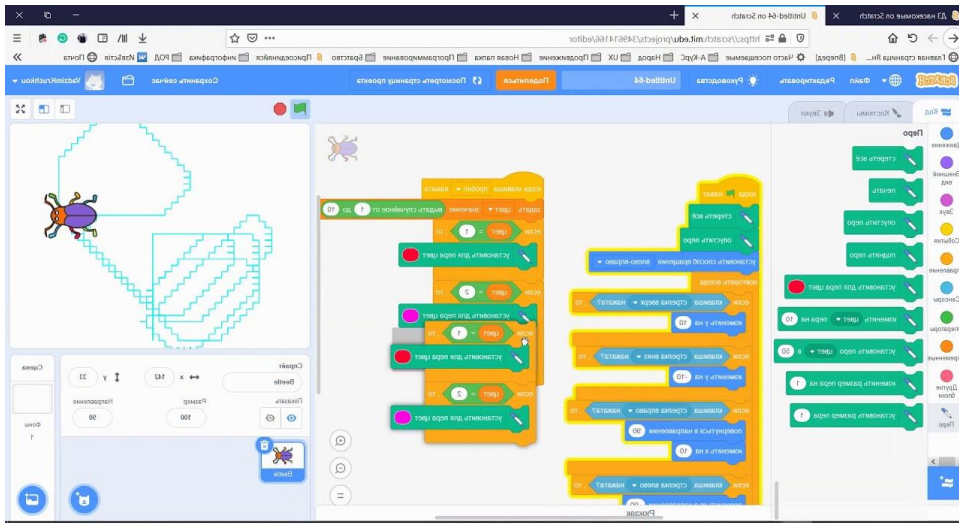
ДЗ насекомые on Scratch
Untitled-64 on Scratch
https://scratch.mit.edu/projects/346141661/editor
Главная страница Ян... | [Вперед] | Часто посещаемые | А-Курс | Народ | UX | Продвижение | Программирование | Новая папка | Братство | Присоединяйся | Инфографика | РОД | Известия | Почта
Файл | Редактировать | Руководства | Untitled-64 | Поделиться | Посмотреть страницу проекта | Сохранить сейчас | VadzimKruchkou
Код | Костюмы | Звуки
Пера
Движение | Внешний вид | Звук | События | Управление | Сенсоры | Операторы | Переменные | Другие блоки | Перо
стереть всё
печать
опустить перо
поднять перо
установить для пера цвет
изменить цвет пера на 10
установить перо цвет на 50
изменить размер пера на 1
установить размер пера 1
когда клавиша пробел нажата
задать цвет значение выдать случайное от 1 до 10
если цвет = 1 то
установить для пера цвет
если цвет = 2 то
установить для пера цвет
если цвет = 1 то
установить для пера цвет
если цвет = 2 то
установить для пера цвет
когда флажок нажат
стереть всё
опустить перо
установить способ вращения влево-вправо
повторять всегда
если клавиша стрелка вверх нажата? то
изменить у на 10
если клавиша стрелка вниз нажата? то
изменить у на -10
если клавиша стрелка вправо нажата? то
повернуться в направлении 90
изменить х на 10
если клавиша стрелка влево нажата? то
Рюкзак
Спрайт Beetle
х 142 у 33
Показать
Размер 100
Направление 90
Сцена
Фоны 1
Beetle